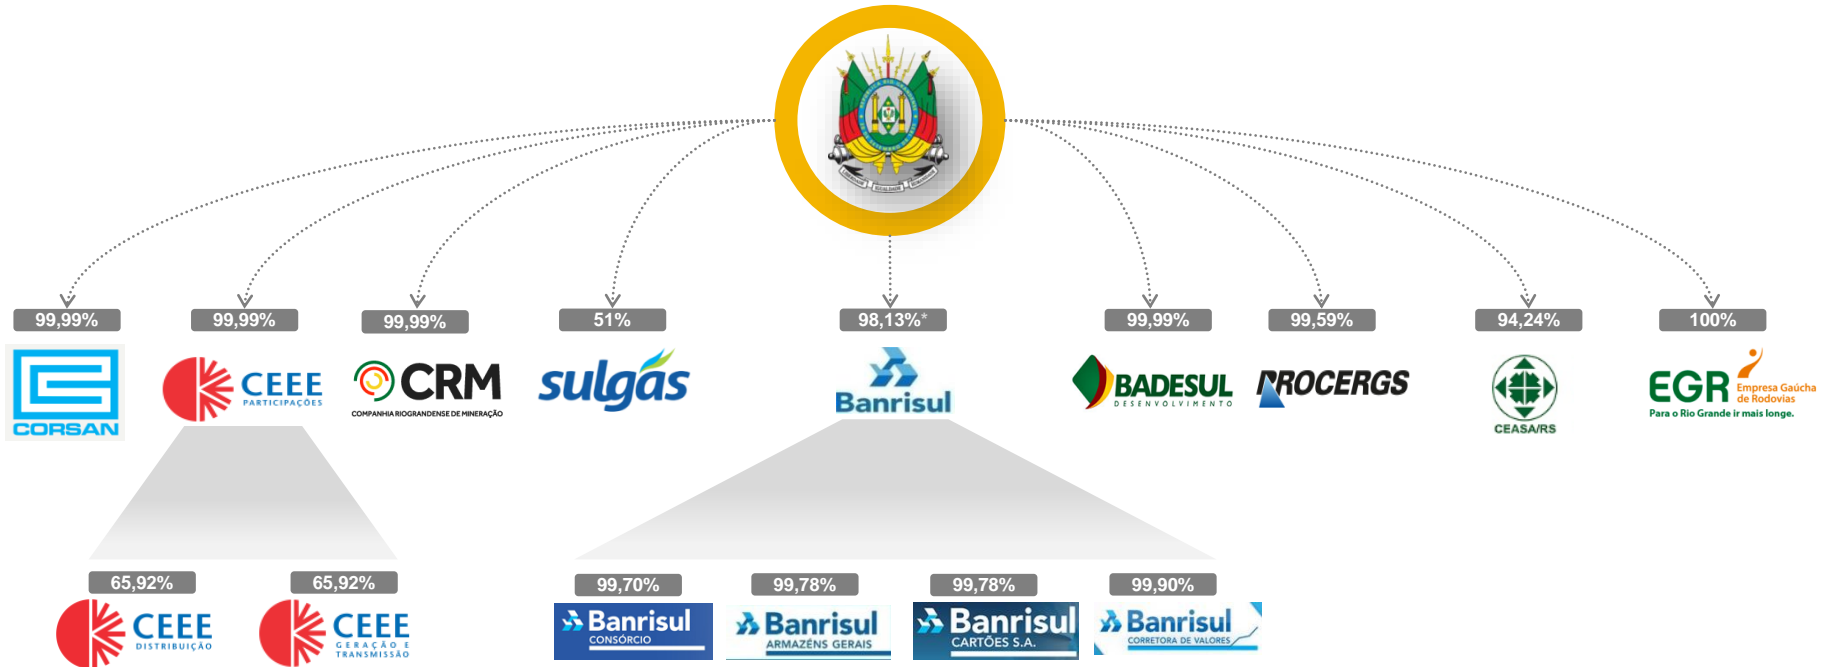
99,99%

CORSAN

99,99%

CEEE
PARTICIPAÇÕES

99,99%

CRM
COMPANHIA RIOGRANDENSE DE MINERAÇÃO

51%

sulgás

98,13%*

Banrisul

99,99%

BADESUL
DESENVOLVIMENTO

99,59%

PROCERGS

94,24%

CEASA/RS

100%

EGR Empresa Gaúcha de Rodovias
Para o Rio Grande ir mais longe.

65,92%

CEEE
DISTRIBUIÇÃO

65,92%

CEEE
GERAÇÃO E TRANSMISSÃO

99,70%

Banrisul
CONSÓRCIO

99,78%

Banrisul
ARMAZÉNS GERAIS

99,78%

Banrisul
CARTÕES S.A.

99,90%

Banrisul
CORRETORA DE VALORES